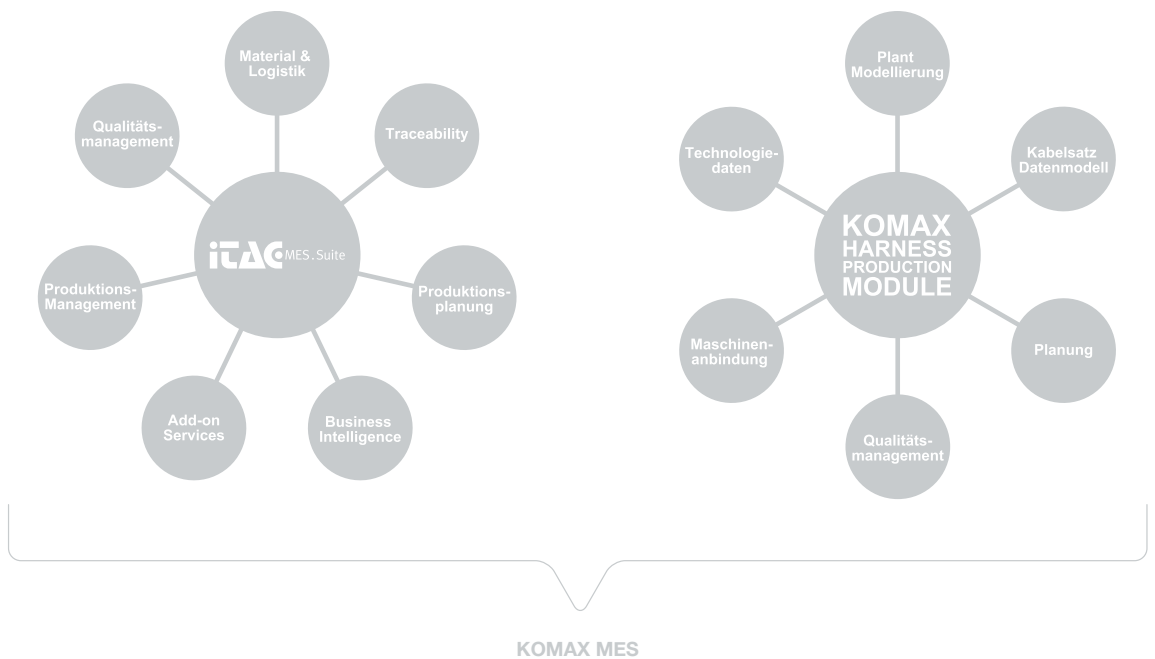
Material & Logistik

Qualitätsmanagement

Traceability

iTAC MES.Suite

Produktions-Management

Produktionsplanung

Add-on Services

Business Intelligence

Plant Modellierung

Technologiedaten

Kabelsatz Datenmodell

KOMAX HARNESS PRODUCTION MODULE

Maschinenanbindung

Planung

Qualitätsmanagement

KOMAX MES